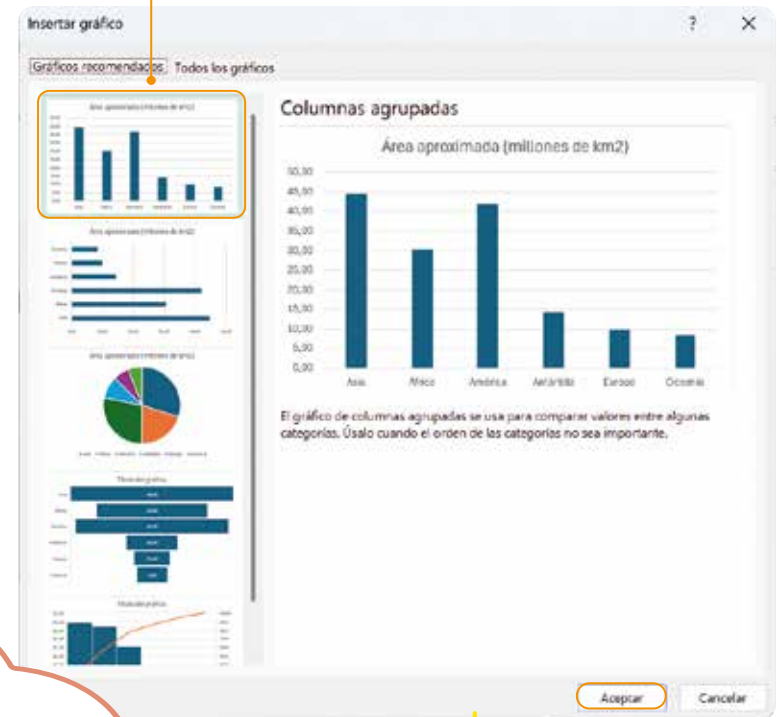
Insertar gráfico

?

Gráficos recomendados

Todos los gráficos

Columnas agrupadas

Área aproximada (millones de km2)

50,00
45,00
40,00
35,00
30,00
25,00
20,00
15,00
10,00
5,00
0,00

Asia
África
América
Antártida
Europa
Oceanía

El gráfico de columnas agrupadas se usa para comparar valores entre algunas categorías. Úsalo cuando el orden de las categorías no sea importante.

Aceptar

Cancelar